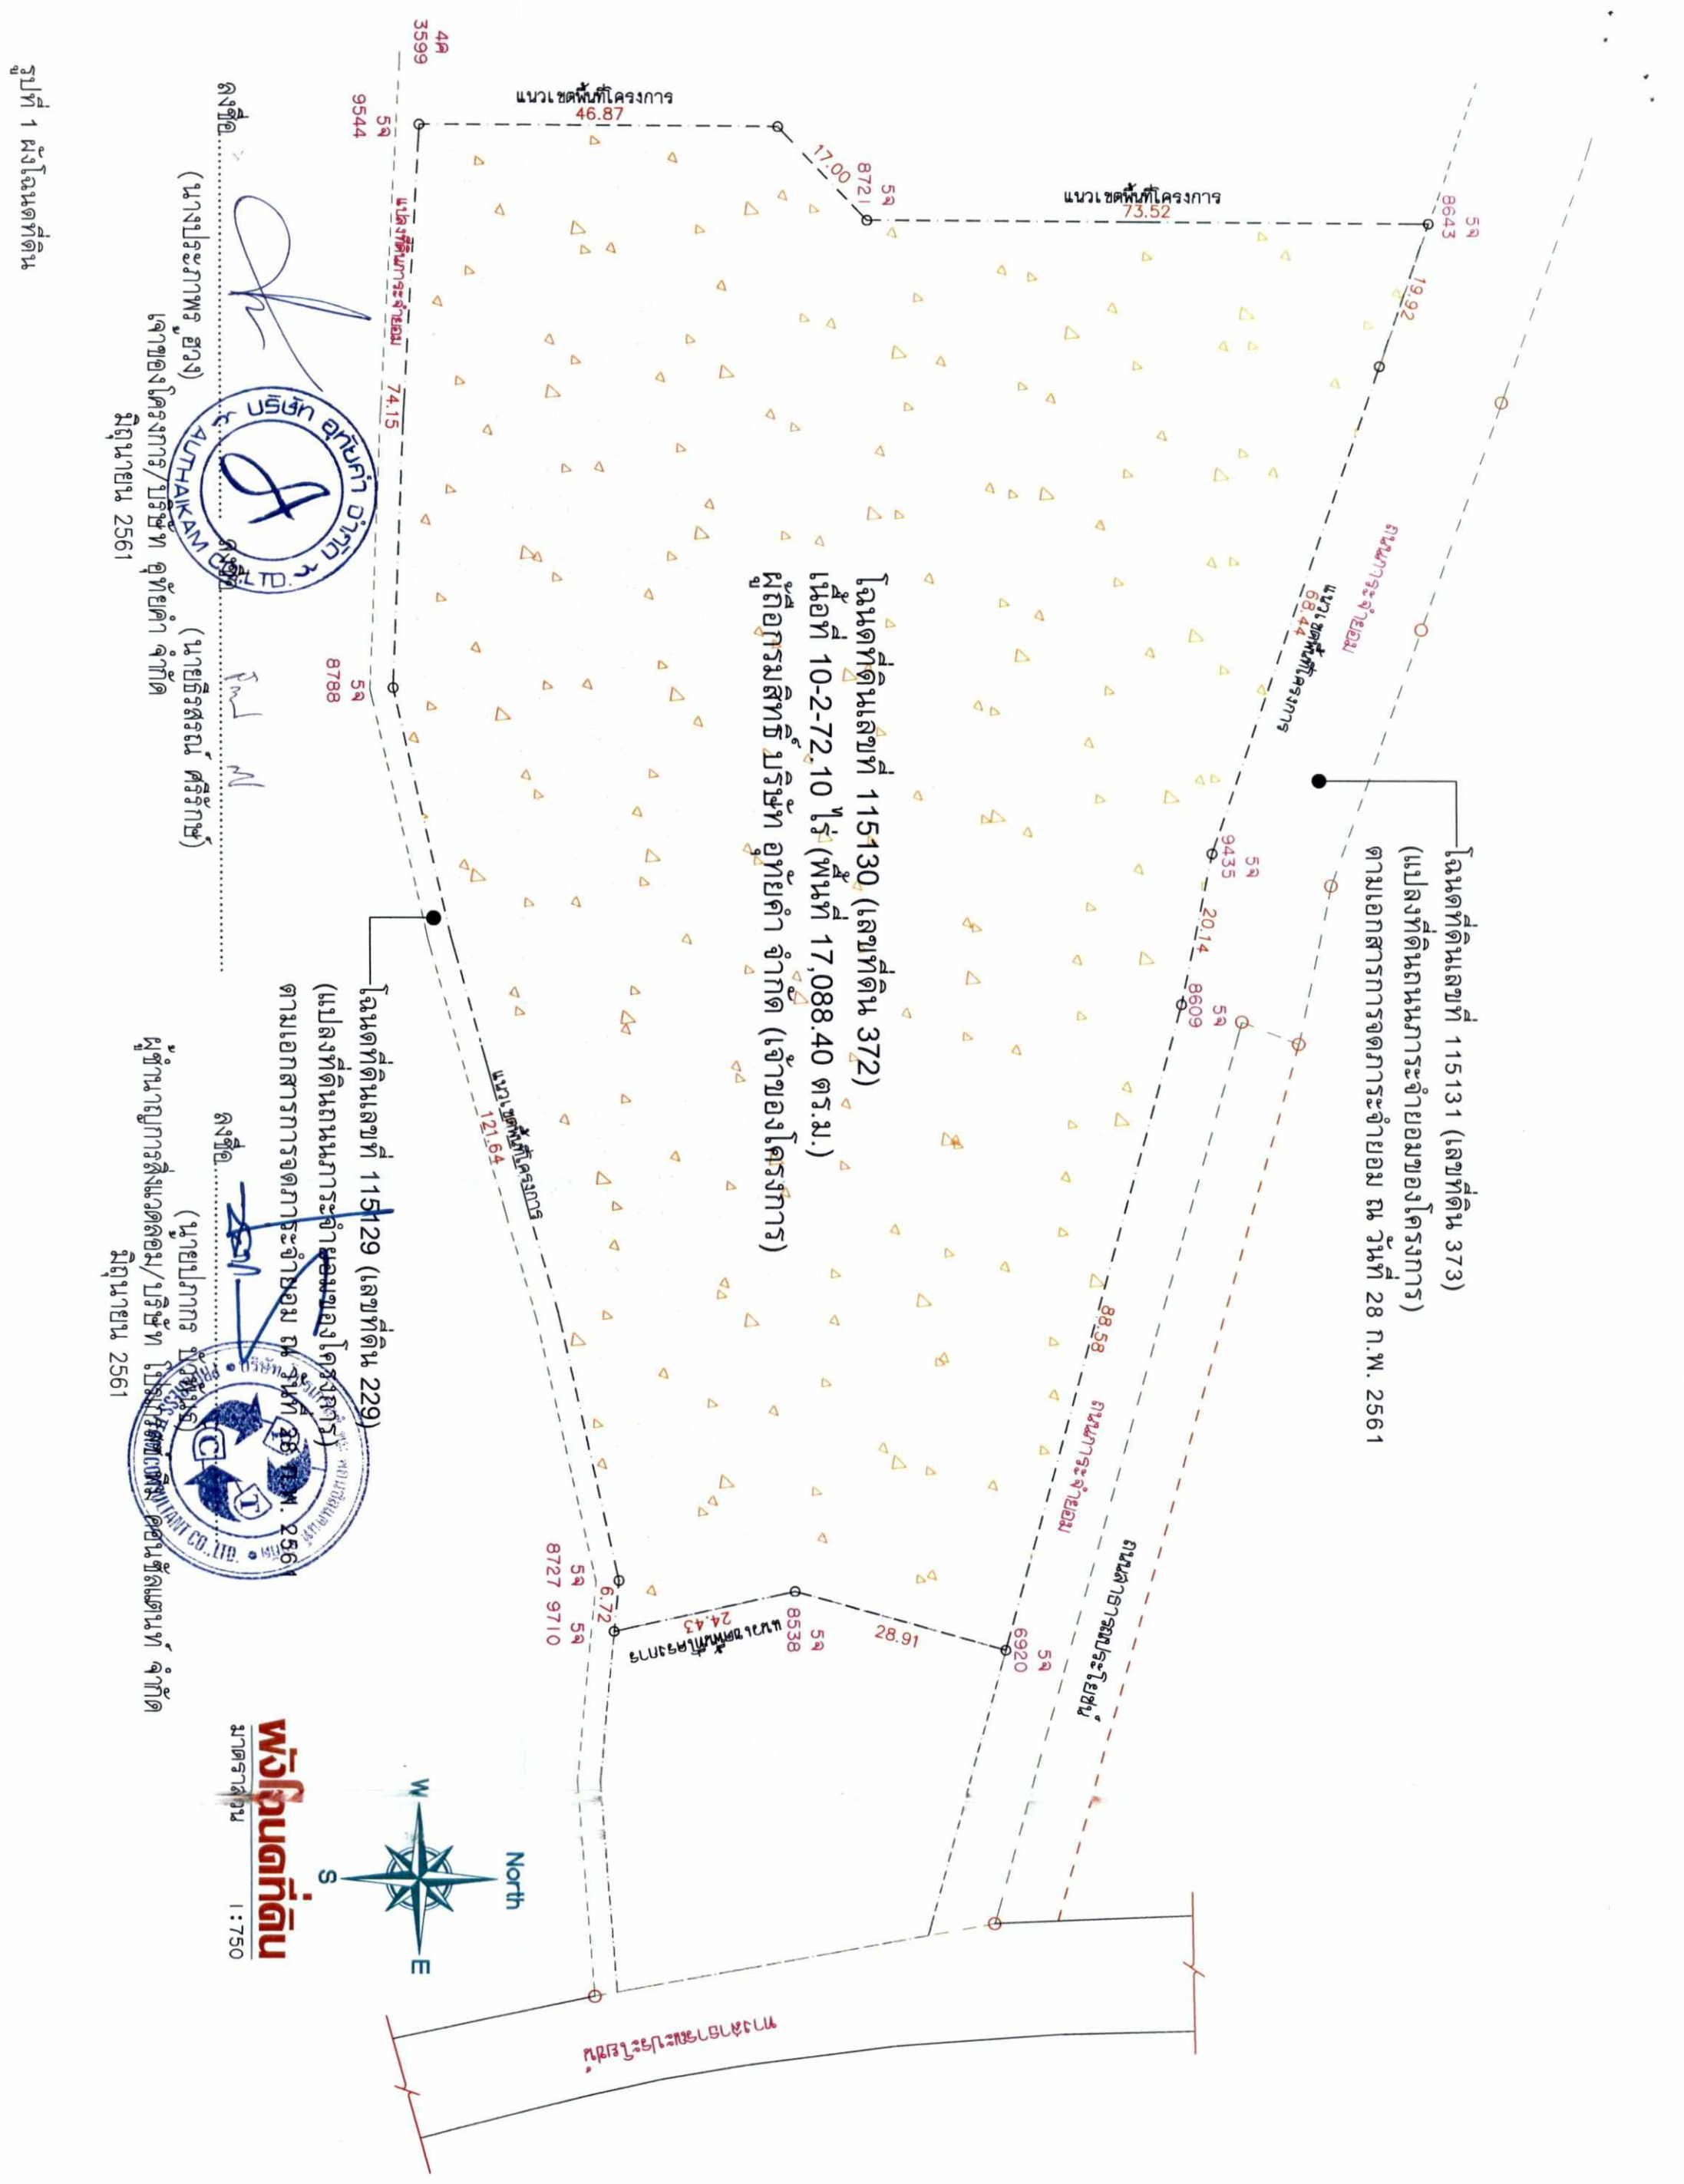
โฉนดที่ดินเลขที่ 115130 (เลขที่ดิน 372)
เนื้อที่ 10-2-72.10 ไร่ (พื้นที่ 17,088.40 ตร.ม.)
ผู้ถือกรรมสิทธิ์ บริษัท อุทัยคำ จำกัด

โฉนดที่ดินเลขที่ 115131 (เลขที่ดิน 373)
(แปลงที่ดินถนนภาระจำยอมของโครงการ)
ตามเอกสารการจดภาระจำยอม ณ วันที่ 28 ก.พ. 2561

โฉนดที่ดินเลขที่ 115129 (เลขที่ดิน 229)
(แปลงที่ดินถนนภาระจำยอมของโครงการ)
ตามเอกสารการจดภาระจำยอม ณ วันที่ 28 ก.พ. 2561

แนวเขตพื้นที่โครงการ 46.87
แนวเขตพื้นที่โครงการ 73.52
17.00
19.92
แนวเขตพื้นที่โครงการ 68.44
แนวเขตพื้นที่โครงการ 74.15
แนวเขตพื้นที่โครงการ 121.64
แนวเขตพื้นที่โครงการ 24.43
20.14
88.58
28.91
6.72
ถนนภาระจำยอม
ถนนภาระจำยอม
ถนนภาระจำยอม
ทางหลวงชนบทประโยชน์
ทางหลวงชนบทประโยชน์

4ค 3599
5จ 9544
5จ 8721
5จ 8643
5จ 8788
5จ 9435
5จ 8609
5จ 8727
5จ 9710
5จ 8538
5จ 6920

ลงชื่อ ............................................
(นางประภาพร อ่วง)
เจ้าของโครงการ/บริษัท อุทัยคำ จำกัด
มิถุนายน 2561

บริษัท อุทัยคำ จำกัด
AUTHAIKAM CO.,LTD.

(นายธีรสรณ์ ศรีรักษ์)

ลงชื่อ ............................................
(นายปภากร ...)
ผู้จัดทำรายงานสิ่งแวดล้อม/บริษัท โปรเกรส คอนซัลแทนท์ จำกัด
มิถุนายน 2561

PROGRESS CONSULTANT CO.,LTD.

North
W
S
E

ผังโฉนดที่ดิน
มาตราส่วน 1:750

รูปที่ 1 ผังโฉนดที่ดิน